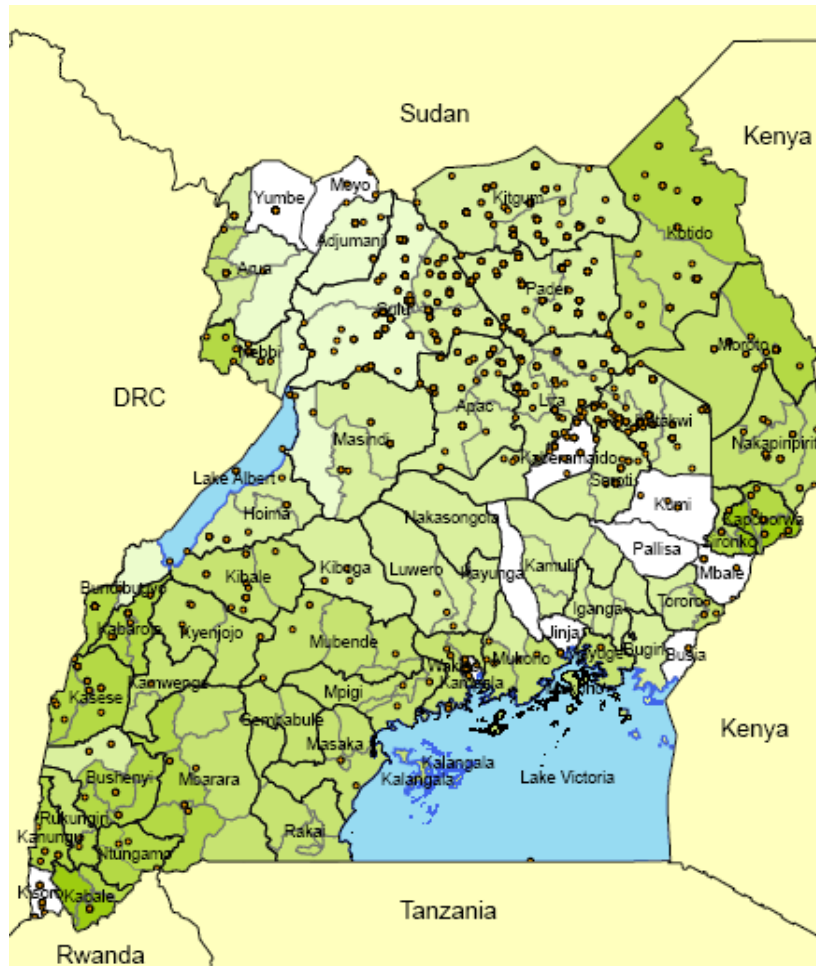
Sudan
Kenya
Yumbe
Moyo
Adjumani
Arua
Nebbi
Gulu
Kitgum
Pader
Kotido
Moroto
Nakapiripirit
Lira
Katakwi
Apac
Kaberamaido
Soroti
Kumi
Kapchorwa
Sironko
Pallisa
Mbale
Masindi
DRC
Lake Albert
Hoima
Nakasongola
Kibale
Kiboga
Luwero
Kayunga
Kamuli
Iganga
Tororo
Bundibugyo
Kabarole
Kyenjojo
Mubende
Jinja
Bugiri
Busia
Kasese
Kamwenge
Mpigi
Wakiso
Kampala
Mukono
Mayuge
Sembabule
Masaka
Kalangala
Kalangala
Lake Victoria
Kenya
Bushenyi
Mbarara
Rukungiri
Kanungu
Ntungamo
Rakai
Kisoro
Kabale
Tanzania
Rwanda